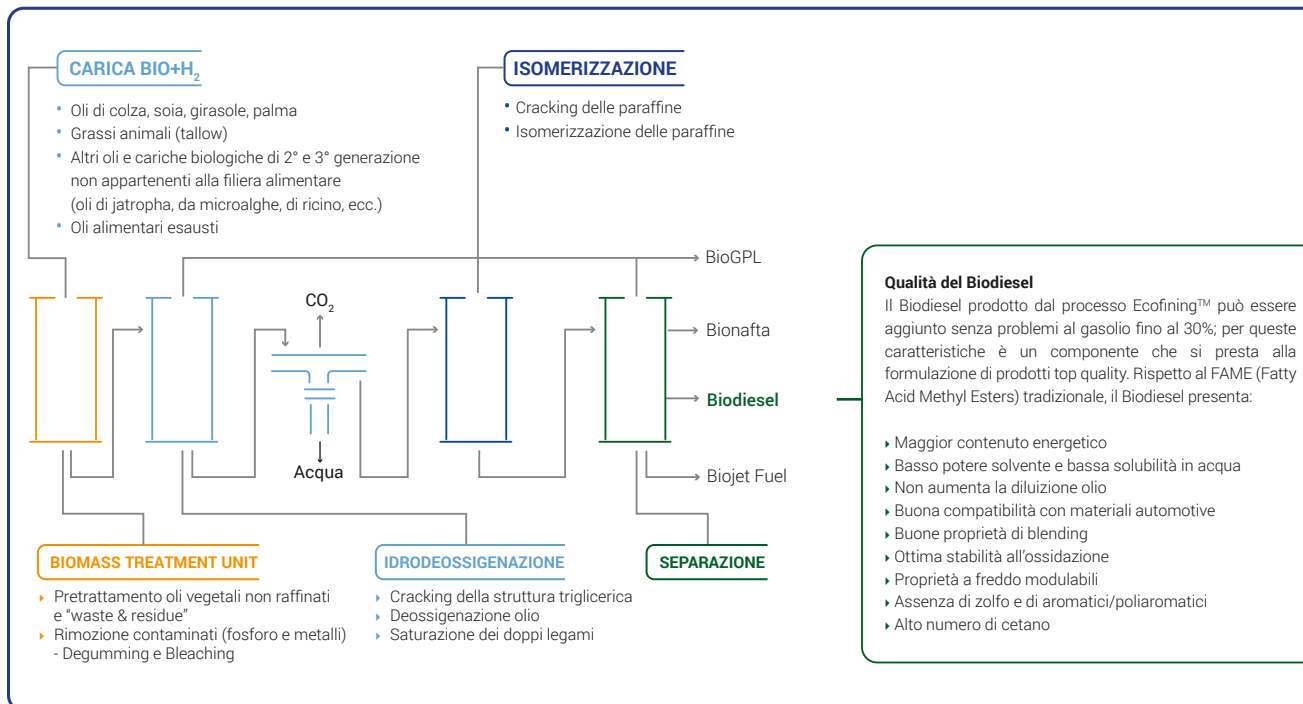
CARICA BIO+$H_2$

- Oli di colza, soia, girasole, palma
- Grassi animali (tallow)
- Altri oli e cariche biologiche di 2° e 3° generazione non appartenenti alla filiera alimentare (oli di jatropha, da microalghe, di ricino, ecc.)
- Oli alimentari esausti

ISOMERIZZAZIONE

- Cracking delle paraffine
- Isomerizzazione delle paraffine

$CO_2$

Acqua

BioGPL

Bionafta

Biodiesel

Biojet Fuel

BIOMASS TREATMENT UNIT

- Pretrattamento oli vegetali non raffinati e "waste & residue"
- Rimozione contaminati (fosforo e metalli) - Degumming e Bleaching

IDRODEOSSIGENAZIONE

- Cracking della struttura triglicerica
- Deossigenazione olio
- Saturazione dei doppi legami

SEPARAZIONE

Qualità del Biodiesel
Il Biodiesel prodotto dal processo Ecofining™ può essere aggiunto senza problemi al gasolio fino al 30%; per queste caratteristiche è un componente che si presta alla formulazione di prodotti top quality. Rispetto al FAME (Fatty Acid Methyl Esters) tradizionale, il Biodiesel presenta:

- Maggior contenuto energetico
- Basso potere solvente e bassa solubilità in acqua
- Non aumenta la diluizione olio
- Buona compatibilità con materiali automotive
- Buone proprietà di blending
- Ottima stabilità all'ossidazione
- Proprietà a freddo modulabili
- Assenza di zolfo e di aromatici/poliaromatici
- Alto numero di cetano